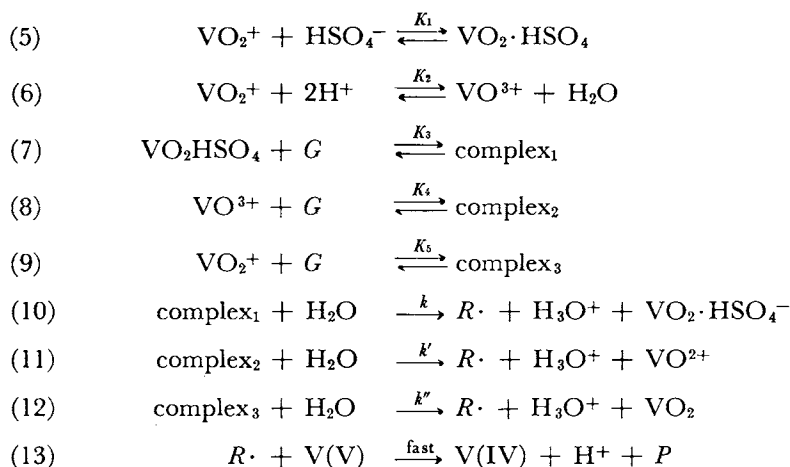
(5) $VO_2^+ + HSO_4^- \xrightleftharpoons{K_1} VO_2 \cdot HSO_4$

(6) $VO_2^+ + 2H^+ \xrightleftharpoons{K_2} VO^{3+} + H_2O$

(7) $VO_2HSO_4 + G \xrightleftharpoons{K_3} \text{complex}_1$

(8) $VO^{3+} + G \xrightleftharpoons{K_4} \text{complex}_2$

(9) $VO_2^+ + G \xrightleftharpoons{K_5} \text{complex}_3$

(10) $\text{complex}_1 + H_2O \xrightarrow{k} R\cdot + H_3O^+ + VO_2 \cdot HSO_4^-$

(11) $\text{complex}_2 + H_2O \xrightarrow{k'} R\cdot + H_3O^+ + VO^{2+}$

(12) $\text{complex}_3 + H_2O \xrightarrow{k''} R\cdot + H_3O^+ + VO_2$

(13) $R\cdot + V(V) \xrightarrow{\text{fast}} V(IV) + H^+ + P$